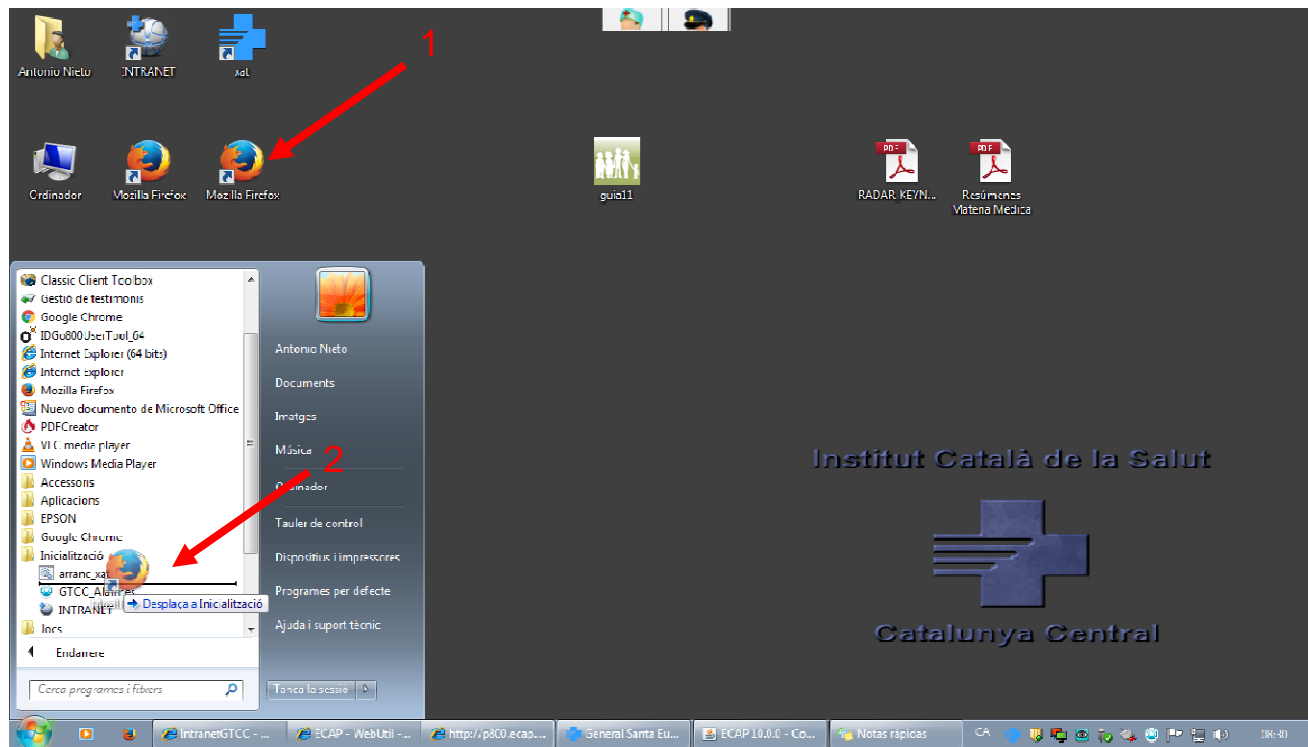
1

Antonio Nieto
INTRANET
xal

Ordinador
Mozilla Firefox
Mozilla Firefox
guia11
RADAR KEYN...
Resúmenes Materia Medica

Classic Client Toolbox
Gestió de testimonis
Google Chrome
IDGo800UserTool_64
Internet Explorer (64 bits)
Internet Explorer
Mozilla Firefox
Nuevo documento de Microsoft Office
PDFCreator
VLC media player
Windows Media Player
Accessoris
Aplicacions
EPSON
Google Chrome
Inicialització
arranc_xal
GTCC_Alarmes
INTRANET
Jocs
Desplaça a Inicialització
Endarrere
Cerca programes i fitxers

Antonio Nieto
Documents
Imatges
Música
Ordinador
Tauler de control
Dispositius i impressores
Programes per defecte
Ajuda i suport tècnic
Tanca la sessió

2

Institut Català de la Salut
Catalunya Central

IntranetGTCC - ...
ECAP - WebUtil - ...
http://p8C0.ecap....
General Santa Eu...
ECAP 10.0.0 - Co...
Notas rápidas
CA
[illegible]